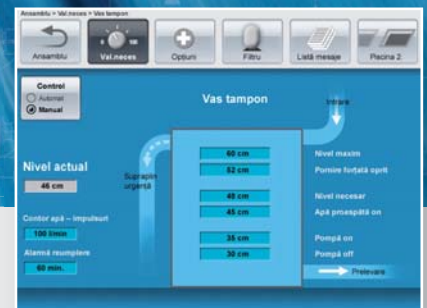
Ansamblu > Val.neces > Vas tampon

Ansamblu
Val.neces
Opțiuni
Filtru
Listă mesaje
Pacina 2

Control
Automat
Manual

Vas tampon

Intrare

Nivel actual
46 cm

Suprapin urgență

60 cm
52 cm
48 cm
45 cm
35 cm
30 cm

Nivel maxim
Pornire forțată oprit
Nivel necesar
Apă proaspătă on
Pompă on
Pompă off

Contor apă – impulsuri
100 l/min

Alarmă reumplere
60 min.

Prelevare